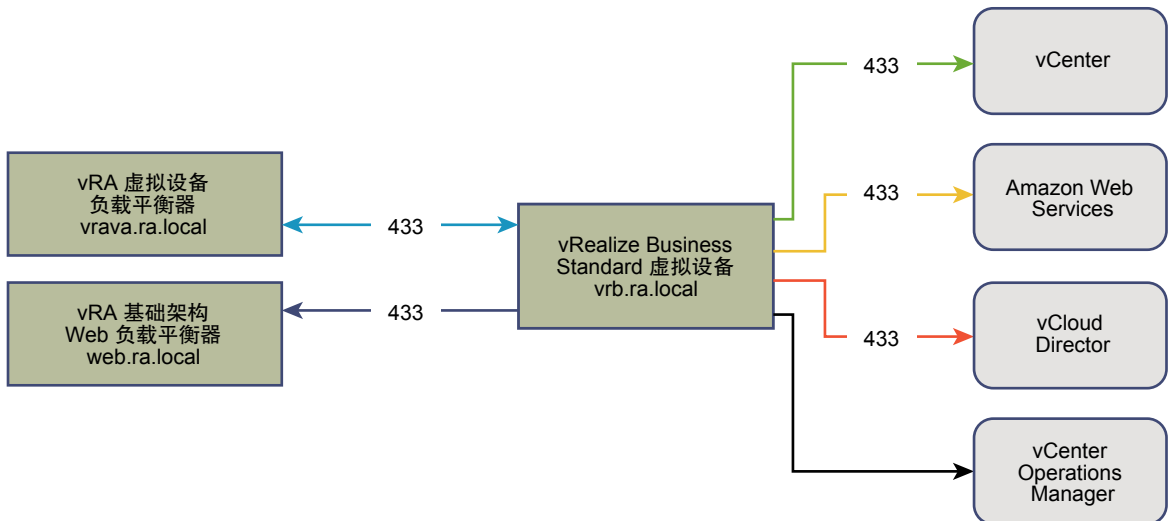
vRA 虚拟设备
负载平衡器
vrava.ra.local

433

vRA 基础架构
Web 负载平衡器
web.ra.local

433

vRealize Business
Standard 虚拟设备
vrb.ra.local

433

vCenter

433

Amazon Web
Services

433

vCloud
Director

vCenter
Operations
Manager